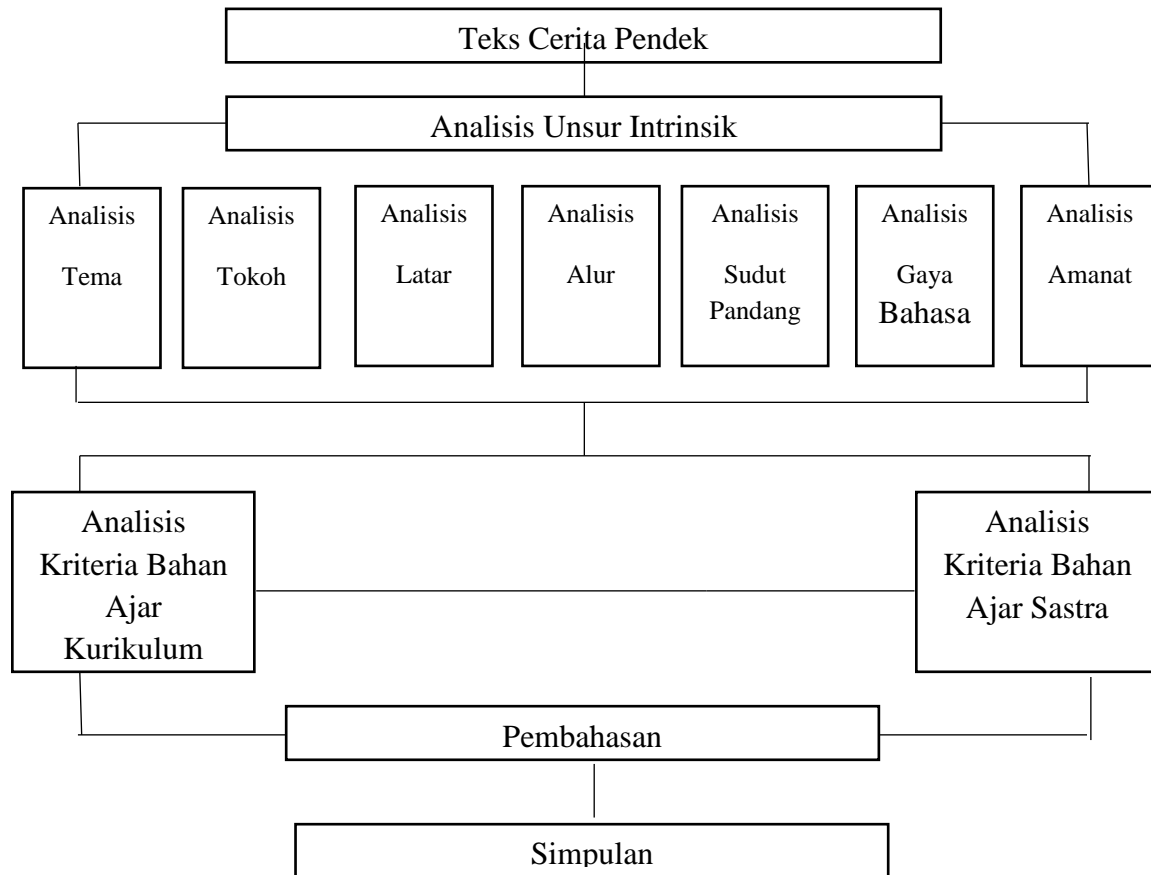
Teks Cerita Pendek

Analisis Unsur Intrinsik

Analisis Tema

Analisis Tokoh

Analisis Latar

Analisis Alur

Analisis Sudut Pandang

Analisis Gaya Bahasa

Analisis Amanat

Analisis Kriteria Bahan Ajar Kurikulum

Analisis Kriteria Bahan Ajar Sastra

Pembahasan

Simpulan